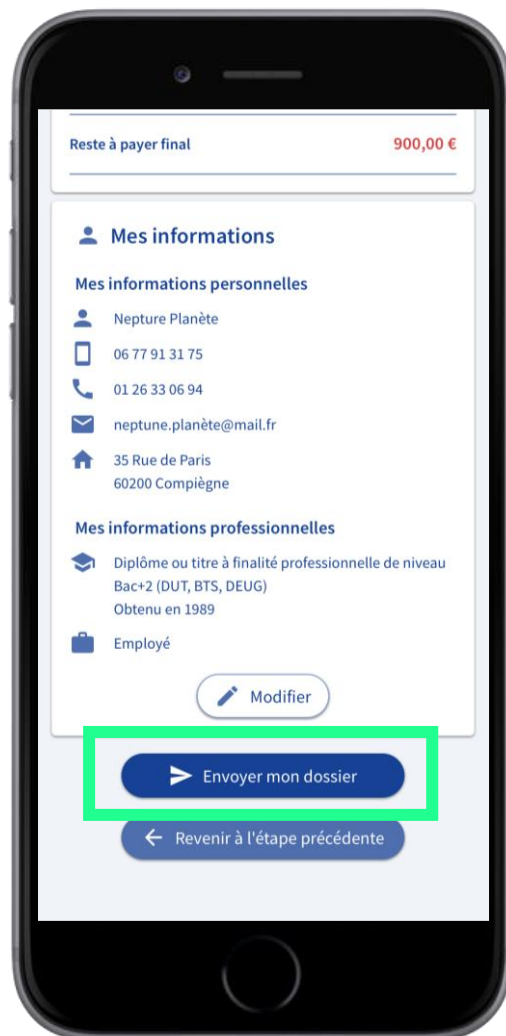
Reste à payer final 900,00 €

Mes informations

Mes informations personnelles

Nepture Planète

06 77 91 31 75

01 26 33 06 94

neptune.planète@mail.fr

35 Rue de Paris
60200 Compiègne

Mes informations professionnelles

Diplôme ou titre à finalité professionnelle de niveau Bac+2 (DUT, BTS, DEUG)
Obtenu en 1989

Employé

Modifier

Envoyer mon dossier

Revenir à l'étape précédente